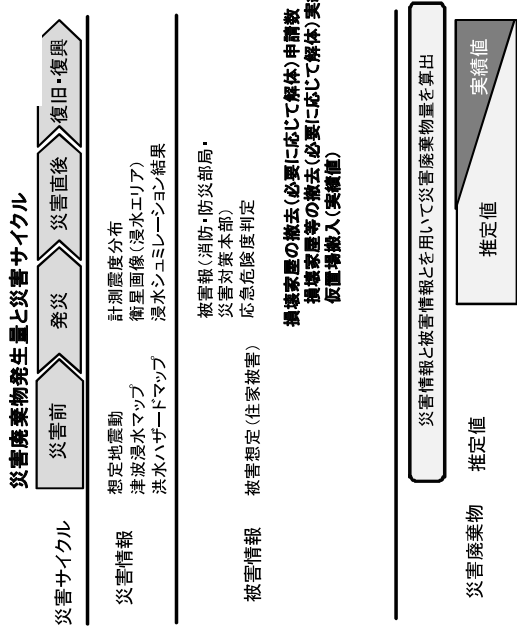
災害廃棄物発生量と災害サイクル

災害サイクル

災害前

発災

災害直後

復旧・復興

災害情報

想定地震動
津波浸水マップ
洪水ハザードマップ

計測震度分布
衛星画像（浸水エリア）
浸水シミュレーション結果

被害情報

被害想定（住家被害）

被害報（消防・防災部局・災害対策本部）
応急危険度判定

損壊家屋の撤去（必要に応じて解体）申請数
損壊家屋等の撤去（必要に応じて解体）実績
仮置場搬入（実績値）

災害情報と被害情報とを用いて災害廃棄物量を算出

災害廃棄物

推定値

推定値

実績値